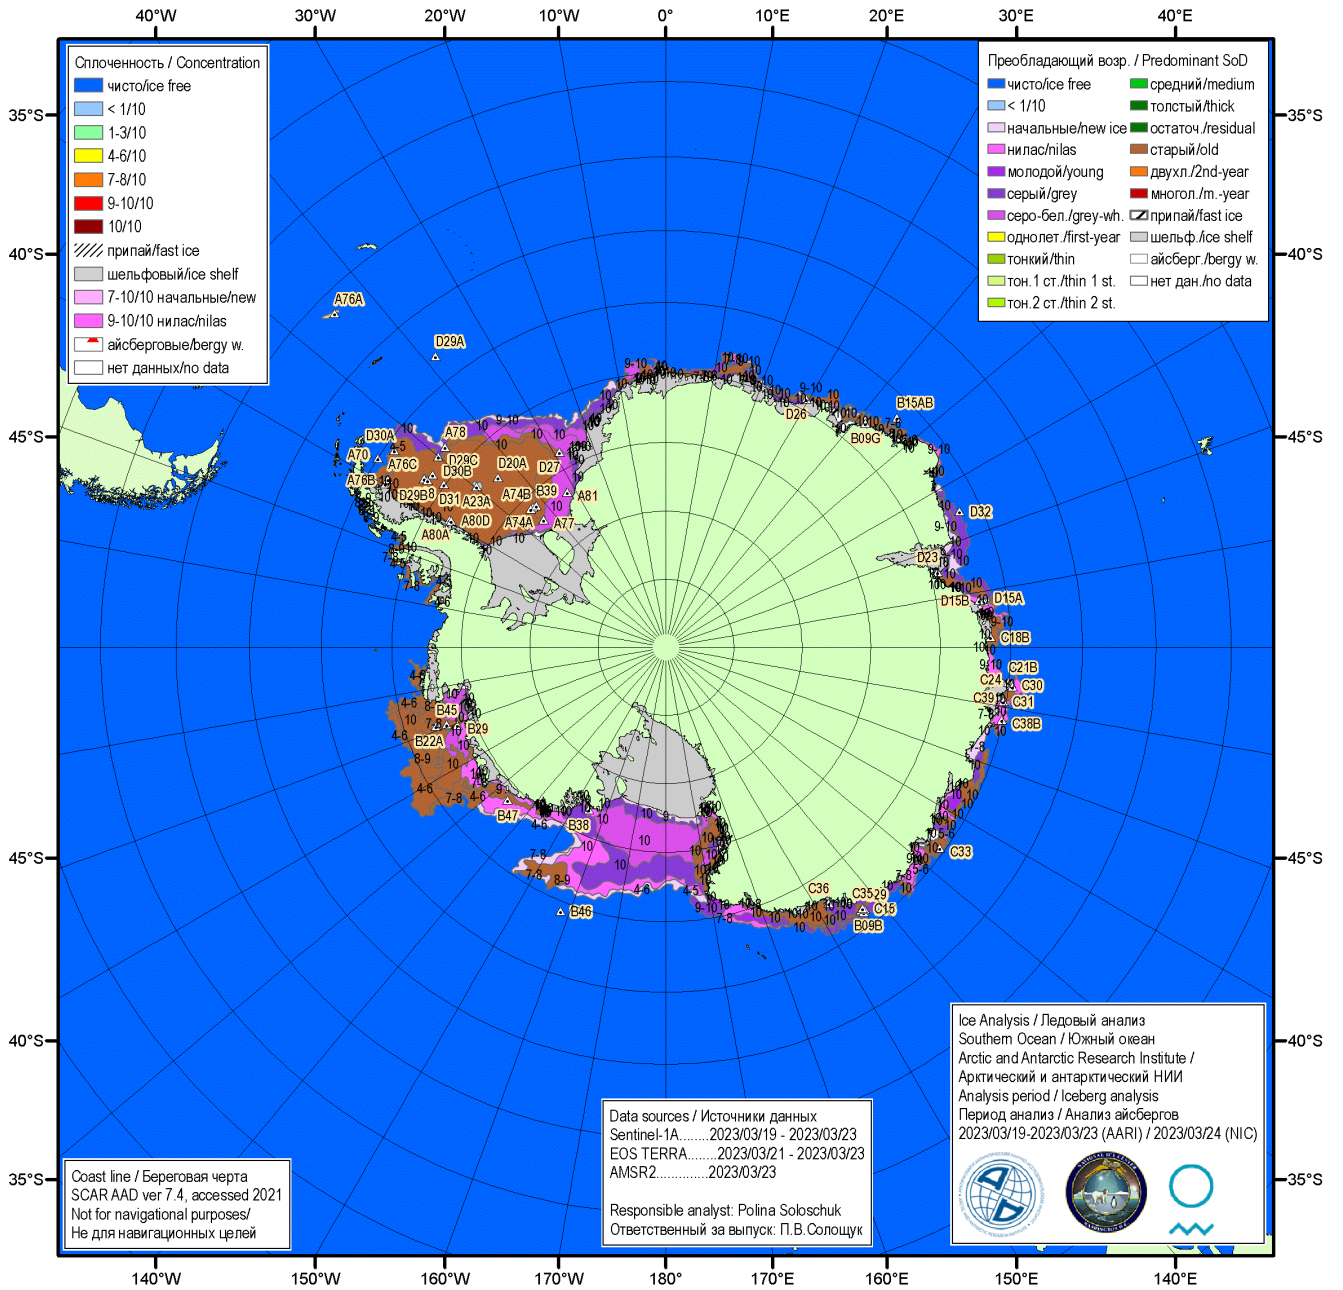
40°W 30°W 20°W 10°W 0° 10°E 20°E 30°E 40°E

Сплоченность / Concentration
чисто/ice free
< 1/10
1-3/10
4-6/10
7-8/10
9-10/10
10/10
припай/fast ice
шельфовый/ice shelf
7-10/10 начальные/new
9-10/10 нилас/nilas
айсберговые/bergy w.
нет данных/no data

Преобладающий возр. / Predominant SoD
чисто/ice free
< 1/10
начальные/new ice
нилас/nilas
молодой/young
серый/grey
серо-бел./grey-wh.
однолет./first-year
тонкий/thin
тон.1 ст./thin 1 st.
тон.2 ст./thin 2 st.
средний/medium
толстый/thick
остаточ./residual
старый/old
двухл./2nd-year
многол./m.-year
припай/fast ice
шельф./ice shelf
айсберг./bergy w.
нет дан./no data

35°S 40°S 45°S 45°S 40°S 35°S
35°S 40°S 45°S 45°S 40°S 35°S

A76A D29A D30A A70 A76B A76C A78 D29C D30B D20A D27 D29B B8 D31 A23A A74B B39 A81 A80D A74A A77 A80A D26 B15AB B09G D32 D23 D15B D15A C18B C21B C24 C30 C39 C31 C38B B45 B29 B22A B47 B38 B46 C36 C35 29 C15 B09B C33

Ice Analysis / Ледовый анализ
Southern Ocean / Южный океан
Arctic and Antarctic Research Institute /
Арктический и антарктический НИИ
Analysis period / Iceberg analysis
Период анализ / Анализ айсбергов
2023/03/19-2023/03/23 (AARI) / 2023/03/24 (NIC)

Data sources / Источники данных
Sentinel-1A........2023/03/19 - 2023/03/23
EOS TERRA........2023/03/21 - 2023/03/23
AMSR2..............2023/03/23

Responsible analyst: Polina Soloschuk
Ответственный за выпуск: П.В.Солощук

Coast line / Береговая черта
SCAR AAD ver 7.4, accessed 2021
Not for navigational purposes/
Не для навигационных целей

140°W 150°W 160°W 170°W 180° 170°E 160°E 150°E 140°E